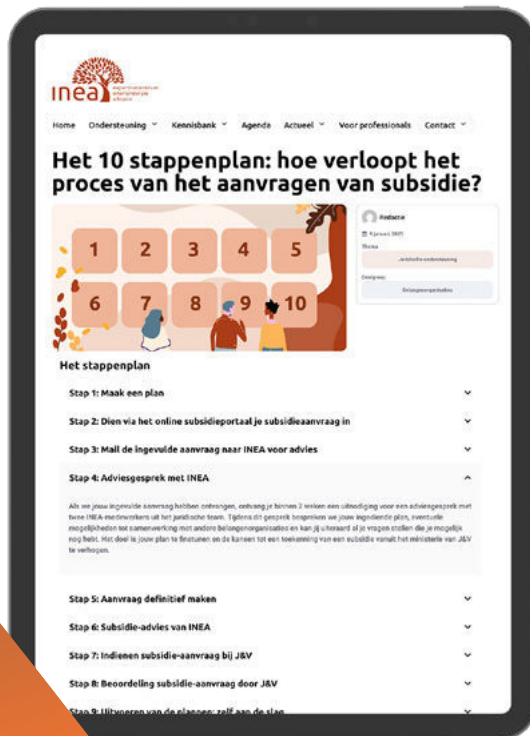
inea

Home Ondersteuning Kennisbank Agenda Actueel Voor professionals Contact

Het 10 stappenplan: hoe verloopt het proces van het aanvragen van subsidie?

1 2 3 4 5
6 7 8 9 10

Redactie

Thema

Juridische ondersteuning

Doelgroep

Belangenorganisaties

Het stappenplan

Stap 1: Maak een plan

Stap 2: Dien via het online subsidieportaal je subsidieaanvraag in

Stap 3: Mail de ingevulde aanvraag naar INEA voor advies

Stap 4: Adviesgesprek met INEA

Als we jouw ingevulde aanvraag hebben ontvangen, ontvang je binnen 2 weken een uitnodiging voor een adviesgesprek met twee INEA-medewerkers uit het juridische team. Tijdens dit gesprek bespreken we jouw ingediende plan, eventuele mogelijkheden tot samenwerking met andere belangenorganisaties en kan jij uiteraard al je vragen stellen die je mogelijk nog hebt. Het doel is jouw plan te finetunen en de kansen tot een toekenning van een subsidie vanuit het ministerie van J&V te verhogen.

Stap 5: Aanvraag definitief maken

Stap 6: Subsidie-advies van INEA

Stap 7: Indienen subsidie-aanvraag bij J&V

Stap 8: Beoordeling subsidie-aanvraag door J&V

Stap 9: Uitvoeren van de plannen: zelf aan de slag